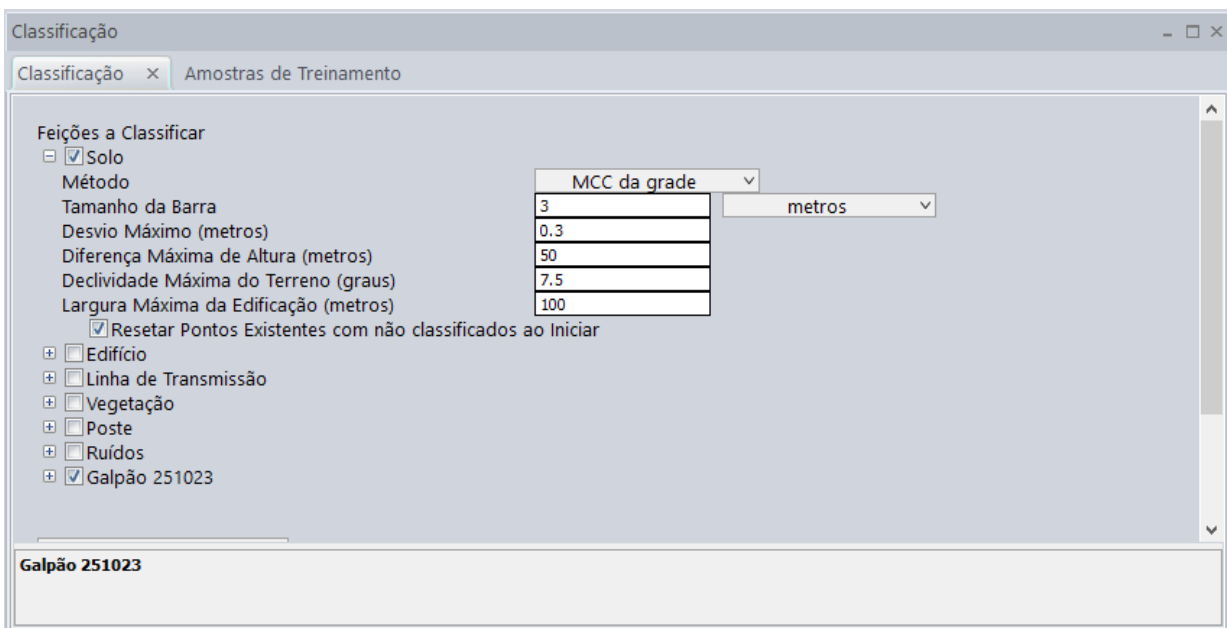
Classificação

Classificação × Amostras de Treinamento

Feições a Classificar
Solo
Método MCC da grade
Tamanho da Barra 3 metros
Desvio Máximo (metros) 0.3
Diferença Máxima de Altura (metros) 50
Declividade Máxima do Terreno (graus) 7.5
Largura Máxima da Edificação (metros) 100
Resetar Pontos Existentes com não classificados ao Iniciar
Edifício
Linha de Transmissão
Vegetação
Poste
Ruídos
Galpão 251023

Galpão 251023